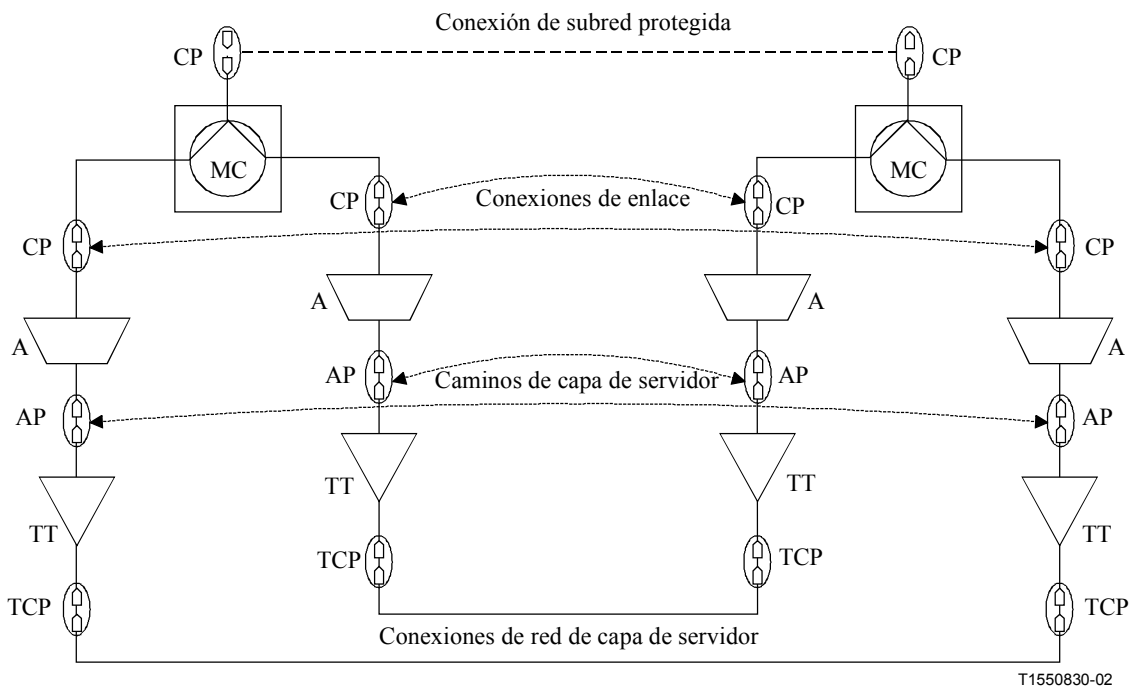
Conexión de subred protegida

CP

CP

MC

MC

CP

Conexiones de enlace

CP

CP

CP

A

A

A

A

AP

Caminos de capa de servidor

AP

AP

AP

TT

TT

TT

TT

TCP

TCP

TCP

TCP

Conexiones de red de capa de servidor

T1550830-02